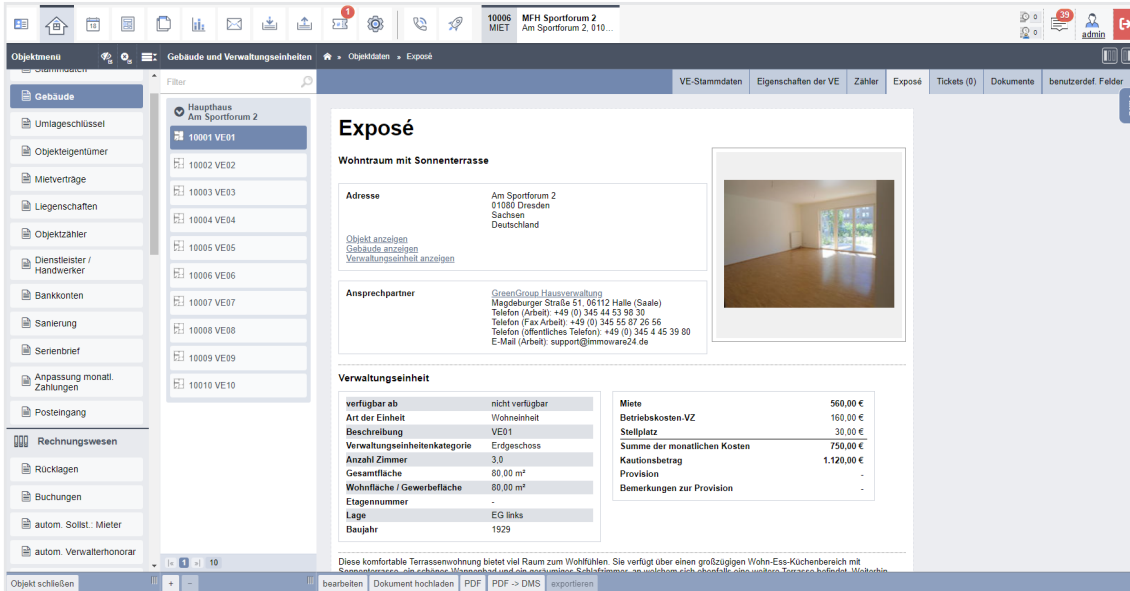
1

10006 MIET
MFH Sportforum 2
Am Sportforum 2, 010...

0
0
39
admin

Objektmenü
Gebäude und Verwaltungseinheiten
Objektdaten » Exposé

Stammdaten
Gebäude
Umlageschlüssel
Objekteigentümer
Mietverträge
Liegenschaften
Objektzähler
Dienstleister / Handwerker
Bankkonten
Sanierung
Serienbrief
Anpassung monatl. Zahlungen
Posteingang
Rechnungswesen
Rücklagen
Buchungen
autom. Sollst.: Mieter
autom. Verwalterhonorar

Filter
Haupthaus
Am Sportforum 2
10001 VE01
10002 VE02
10003 VE03
10004 VE04
10005 VE05
10006 VE06
10007 VE07
10008 VE08
10009 VE09
10010 VE10
1
10

VE-Stammdaten | Eigenschaften der VE | Zähler | Exposé | Tickets (0) | Dokumente | benutzerdef. Felder

Exposé

Wohntraum mit Sonnenterrasse

Adresse
Am Sportforum 2
01080 Dresden
Sachsen
Deutschland
Objekt anzeigen
Gebäude anzeigen
Verwaltungseinheit anzeigen

Ansprechpartner
GreenGroup Hausverwaltung
Magdeburger Straße 51, 06112 Halle (Saale)
Telefon (Arbeit): +49 (0) 345 44 53 98 30
Telefon (Fax Arbeit): +49 (0) 345 55 87 26 66
Telefon (öffentliches Telefon): +49 (0) 345 4 45 39 80
E-Mail (Arbeit): support@immoware24.de

Verwaltungseinheit

| | |
|---|---|
| verfügbar ab | nicht verfügbar |
| Art der Einheit | Wohneinheit |
| Beschreibung | VE01 |
| Verwaltungseinheitenkategorie | Erdgeschoss |
| Anzahl Zimmer | 3,0 |
| Gesamtfläche | 80,00 m² |
| Wohnfläche / Gewerbefläche | 80,00 m² |
| Etagennummer | - |
| Lage | EG links |
| Baujahr | 1929 |

| | |
|---|---|
| Miete | 560,00 € |
| Betriebskosten-VZ | 160,00 € |
| Stellplatz | 30,00 € |
| Summe der monatlichen Kosten | 750,00 € |
| Kautionsbetrag | 1.120,00 € |
| Provision | - |
| Bemerkungen zur Provision | - |

Diese komfortable Terrassenwohnung bietet viel Raum zum Wohlfühlen. Sie verfügt über einen großzügigen Wohn-Ess-Küchenbereich mit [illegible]

Objekt schließen
+ –
bearbeiten | Dokument hochladen | PDF | PDF -> DMS | exportieren